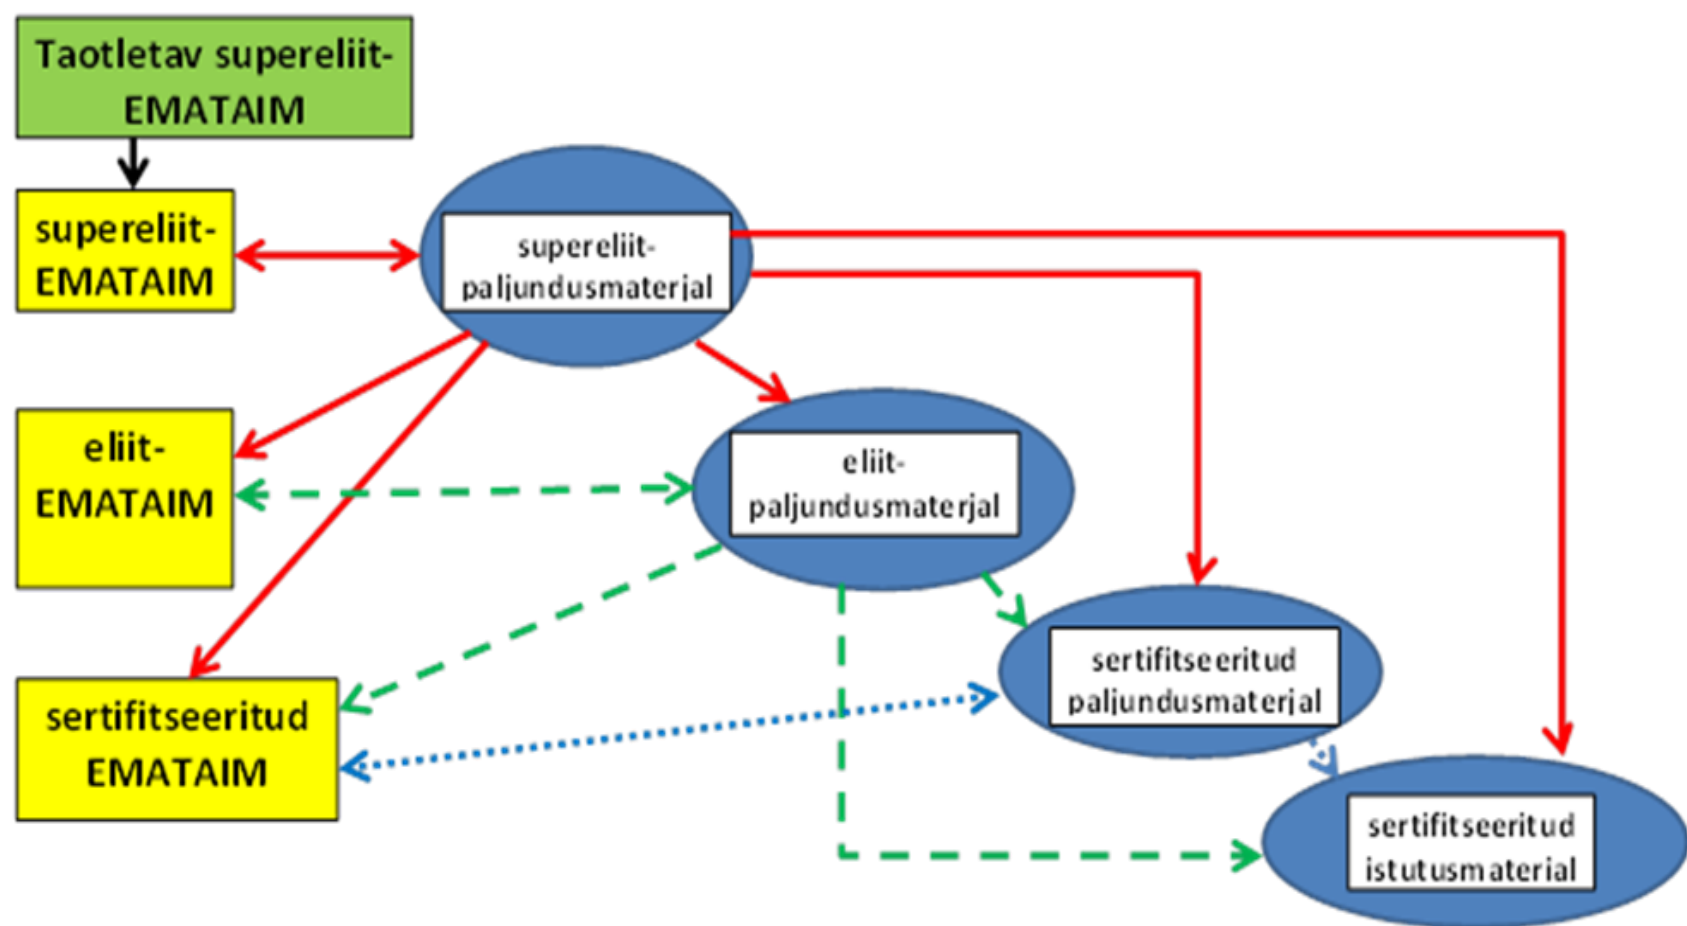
Taotletav supereliit-EMATAIM

supereliit-EMATAIM

supereliit-paljundusmaterjal

eliit-EMATAIM

eliit-paljundusmaterjal

sertifitseeritud EMATAIM

sertifitseeritud paljundusmaterjal

sertifitseeritud istutusmaterial